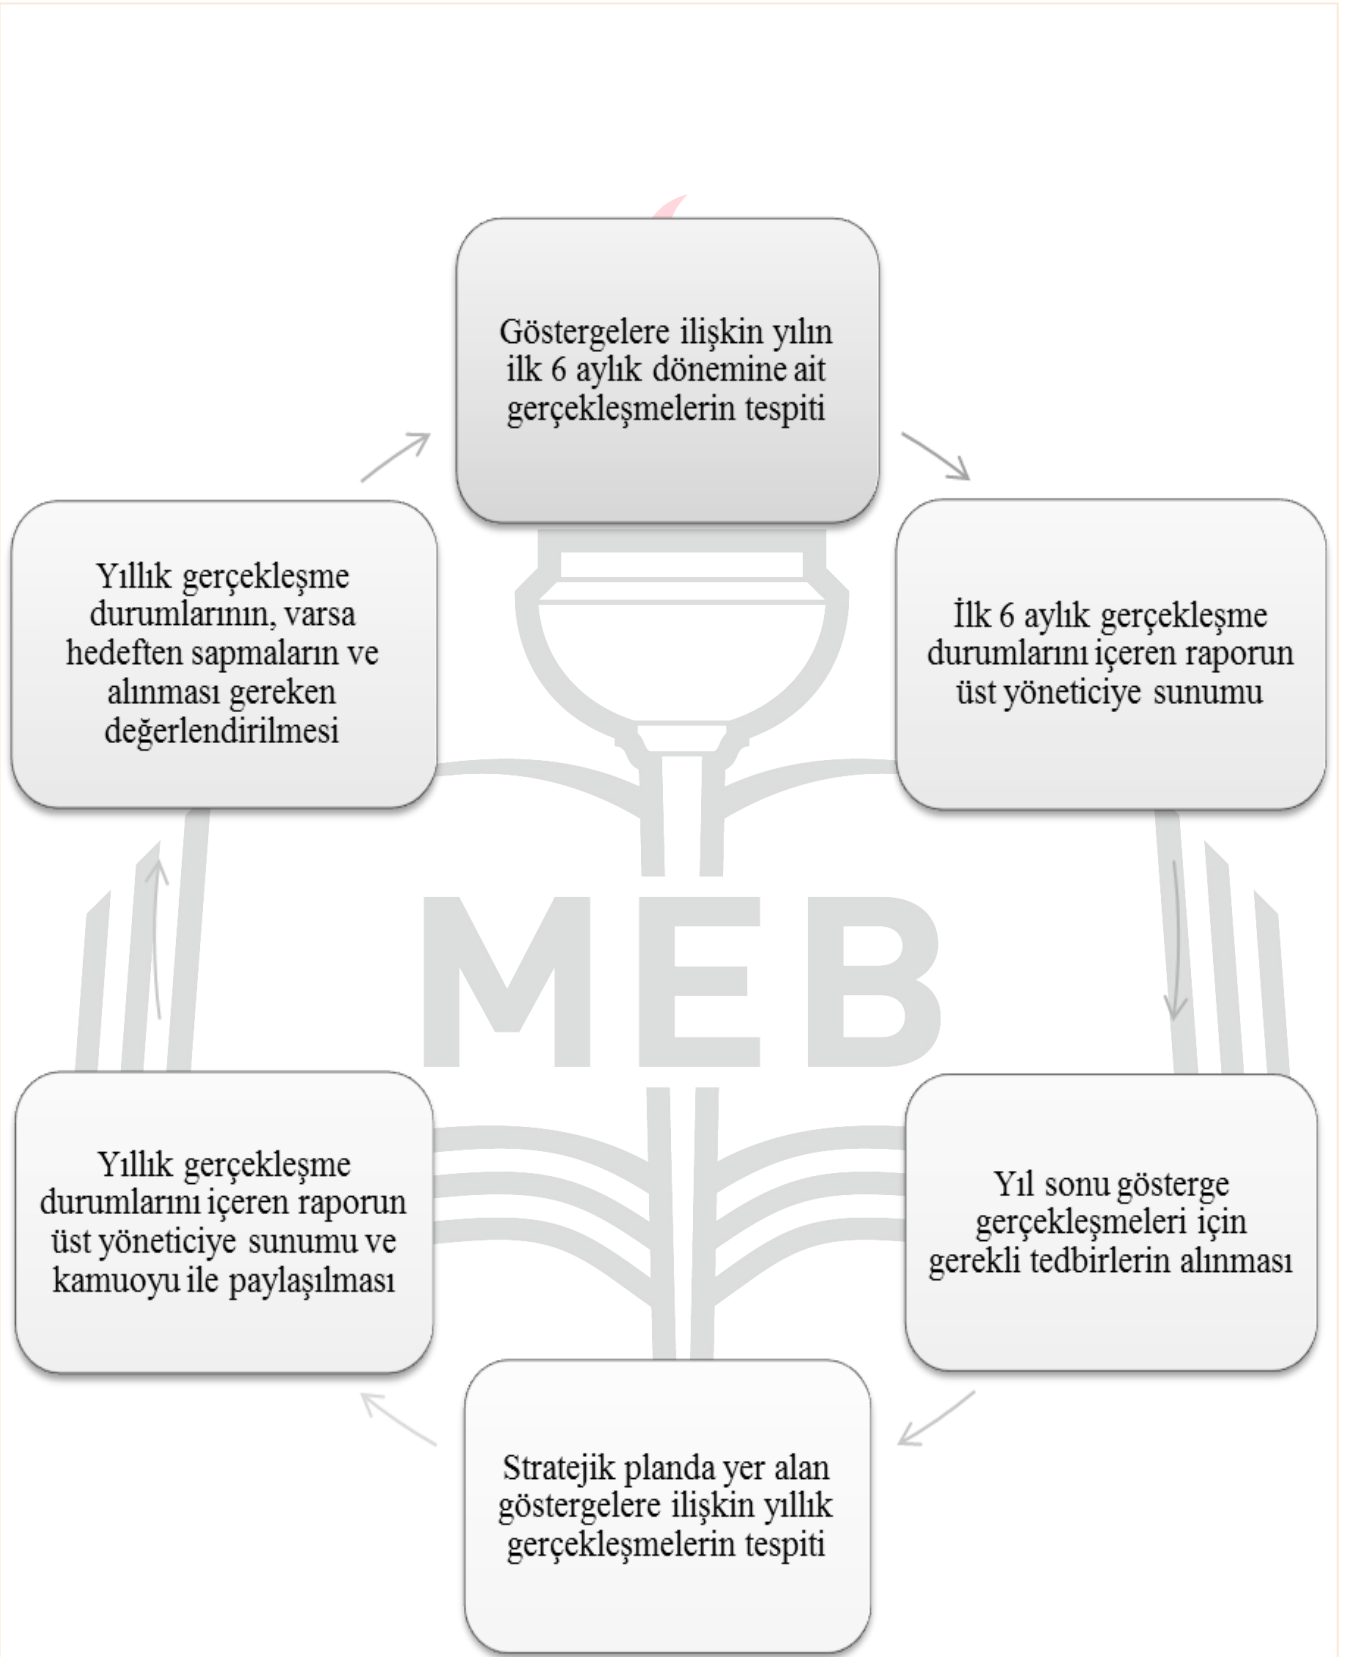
Göstergelere ilişkin yılın ilk 6 aylık dönemine ait gerçekleşmelerin tespiti

İlk 6 aylık gerçekleşme durumlarını içeren raporun üst yöneticiye sunumu

Yıl sonu gösterge gerçekleşmeleri için gerekli tedbirlerin alınması

Stratejik planda yer alan göstergelere ilişkin yıllık gerçekleşmelerin tespiti

Yıllık gerçekleşme durumlarını içeren raporun üst yöneticiye sunumu ve kamuoyu ile paylaşılması

Yıllık gerçekleşme durumlarının, varsa hedeften sapmaların ve alınması gereken değerlendirilmesi

MEB